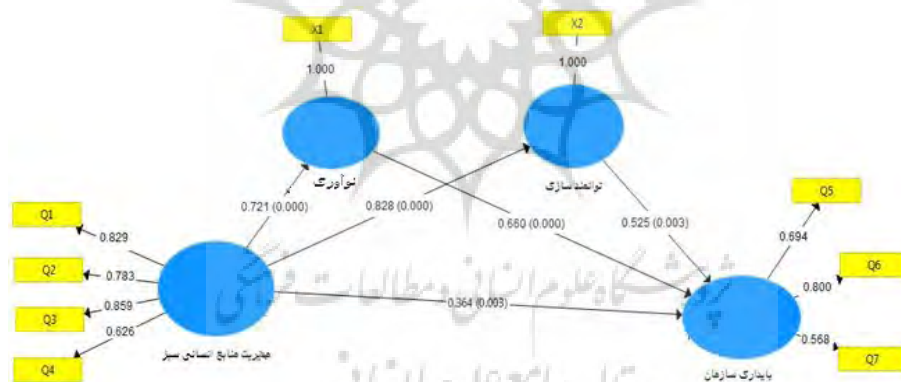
X1
1.000
نوآوری
X2
1.000
توانمندسازی
Q1
0.829
Q2
0.783
Q3
0.859
Q4
0.626
0.721 (0.000)
0.828 (0.000)
0.660 (0.000)
0.525 (0.003)
0.364 (0.003)
مدیریت منابع انسانی سبز
Q5
0.694
Q6
0.800
Q7
0.568
پایداری سازمان
پژوهشگاه علوم انسانی و مطالعات فرهنگی
پرتال جامع علوم انسانی